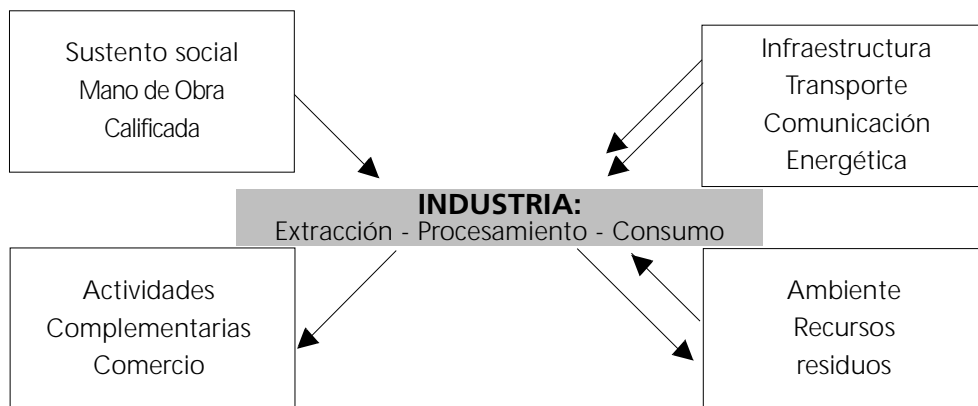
Sustento social
Mano de Obra
Calificada

Infraestructura
Transporte
Comunicación
Energética

**INDUSTRIA:**
Extracción - Procesamiento - Consumo

Actividades
Complementarias
Comercio

Ambiente
Recursos
residuos